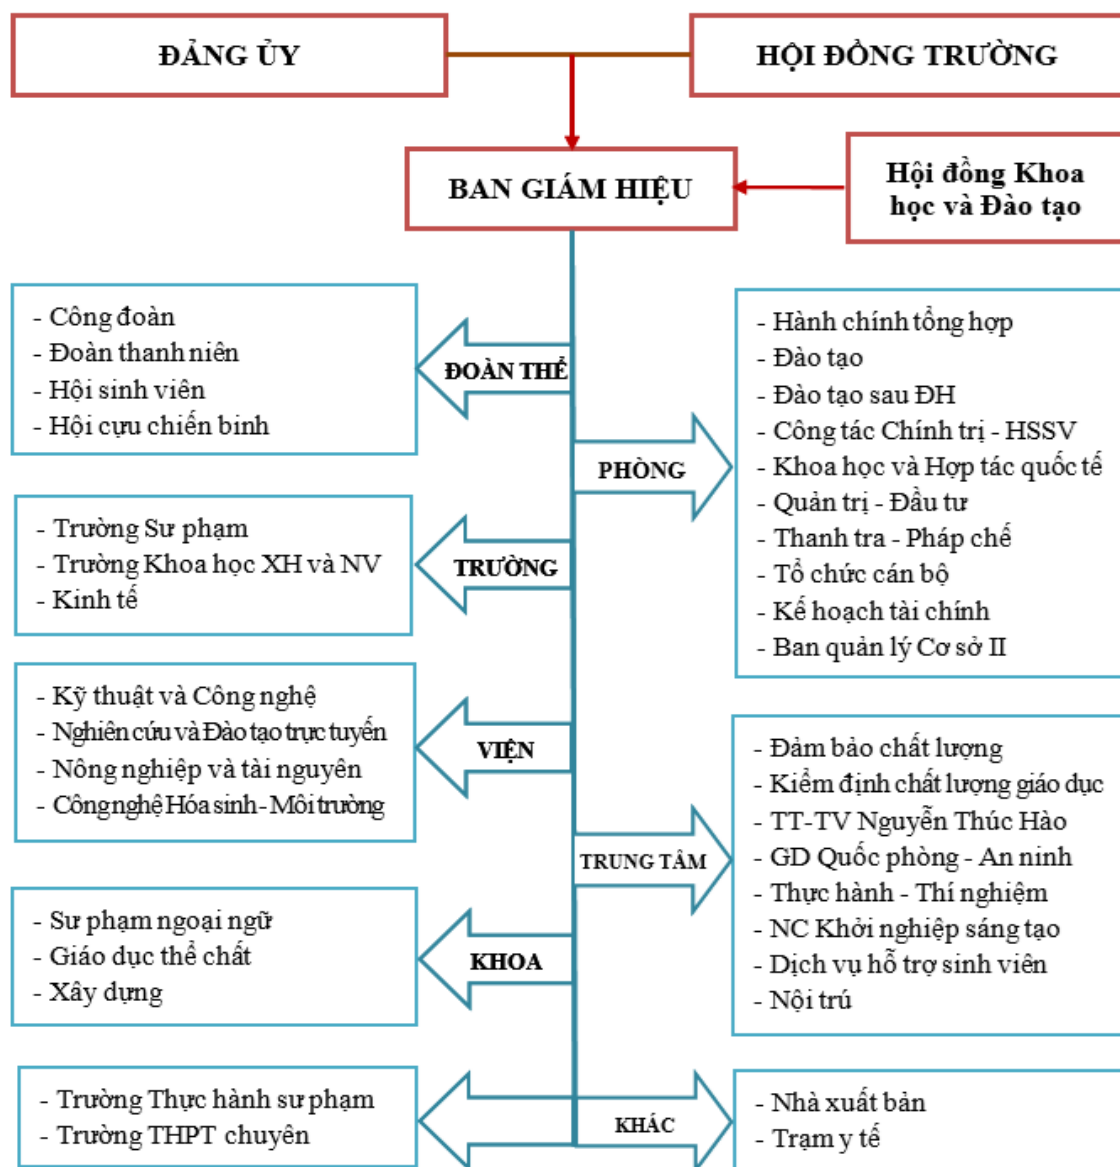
ĐẢNG ỦY

HỘI ĐỒNG TRƯỜNG

BAN GIÁM HIỆU

Hội đồng Khoa học và Đào tạo

- Công đoàn
- Đoàn thanh niên
- Hội sinh viên
- Hội cựu chiến binh

ĐOÀN THỂ

- Trường Sư phạm
- Trường Khoa học XH và NV
- Kinh tế

TRƯỜNG

- Kỹ thuật và Công nghệ
- Nghiên cứu và Đào tạo trực tuyến
- Nông nghiệp và tài nguyên
- Công nghệ Hóa sinh - Môi trường

VIỆN

- Sư phạm ngoại ngữ
- Giáo dục thể chất
- Xây dựng

KHOA

- Trường Thực hành sư phạm
- Trường THPT chuyên

PHÒNG

- Hành chính tổng hợp
- Đào tạo
- Đào tạo sau ĐH
- Công tác Chính trị - HSSV
- Khoa học và Hợp tác quốc tế
- Quản trị - Đầu tư
- Thanh tra - Pháp chế
- Tổ chức cán bộ
- Kế hoạch tài chính
- Ban quản lý Cơ sở II

TRUNG TÂM

- Đảm bảo chất lượng
- Kiểm định chất lượng giáo dục
- TT-TV Nguyễn Thúc Hào
- GD Quốc phòng - An ninh
- Thực hành - Thí nghiệm
- NC Khởi nghiệp sáng tạo
- Dịch vụ hỗ trợ sinh viên
- Nội trú

KHÁC

- Nhà xuất bản
- Trạm y tế